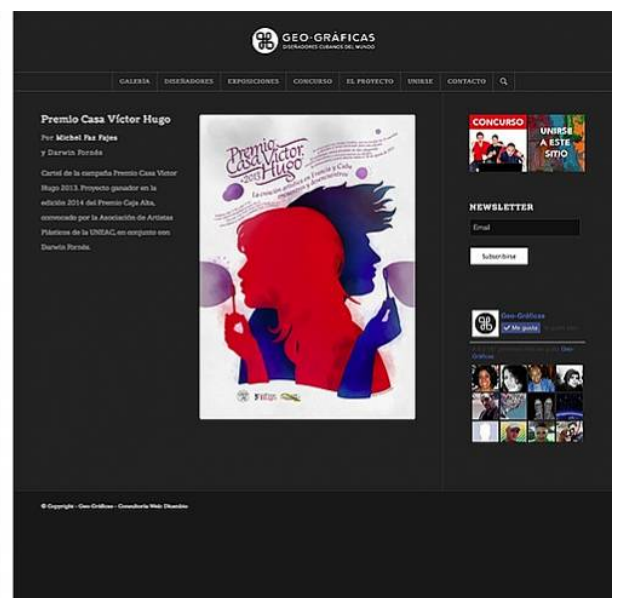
GEO-GRÁFICAS
DISEÑADORES CUBANOS DEL MUNDO

GALERÍA DISEÑADORES EXPOSICIONES CONCURSO EL PROYECTO UNIRSE CONTACTO

Premio Casa Víctor Hugo

Por Michel Paz Fajes
y Darwin Fornés

Cartel de la campaña Premio Casa Víctor Hugo 2013. Proyecto ganador en la edición 2014 del Premio Caja Alta, convocado por la Asociación de Artistas Plásticos de la UNEAC, en conjunto con Darwin Fornés.

Premio Casa Víctor Hugo
2013

CONCURSO

UNIRSE A ESTE SITIO

NEWSLETTER

Email

Subscribirse

Geo-Gráficas
Me gusta
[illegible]

© Copyright - Geo-Gráficas - Consultoría Web: Diseniko